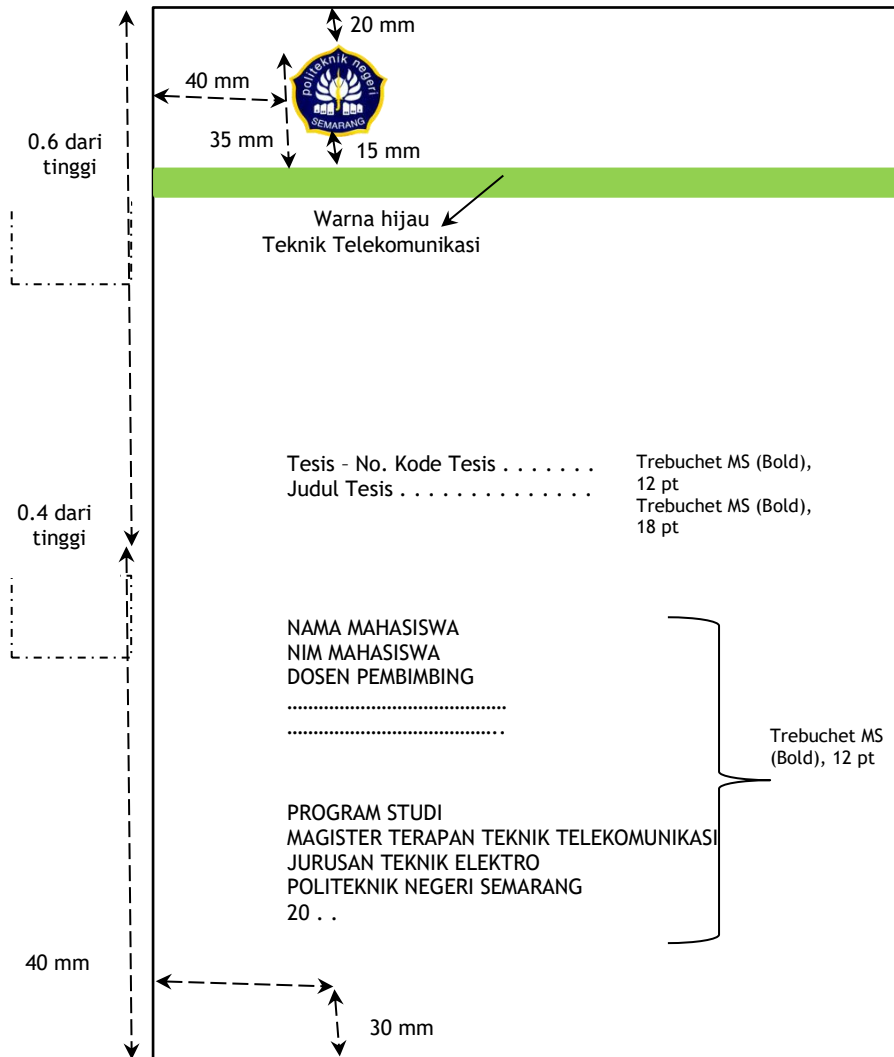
20 mm

40 mm

politeknik negeri SEMARANG

0.6 dari tinggi

35 mm

15 mm

Warna hijau
Teknik Telekomunikasi

Tesis – No. Kode Tesis . . . . . . .
Judul Tesis . . . . . . . . . . . . . .

Trebuchet MS (Bold), 12 pt
Trebuchet MS (Bold), 18 pt

0.4 dari tinggi

NAMA MAHASISWA
NIM MAHASISWA
DOSEN PEMBIMBING
……………………………………
…………………………………..

Trebuchet MS (Bold), 12 pt

PROGRAM STUDI
MAGISTER TERAPAN TEKNIK TELEKOMUNIKASI
JURUSAN TEKNIK ELEKTRO
POLITEKNIK NEGERI SEMARANG
20 . .

40 mm

30 mm